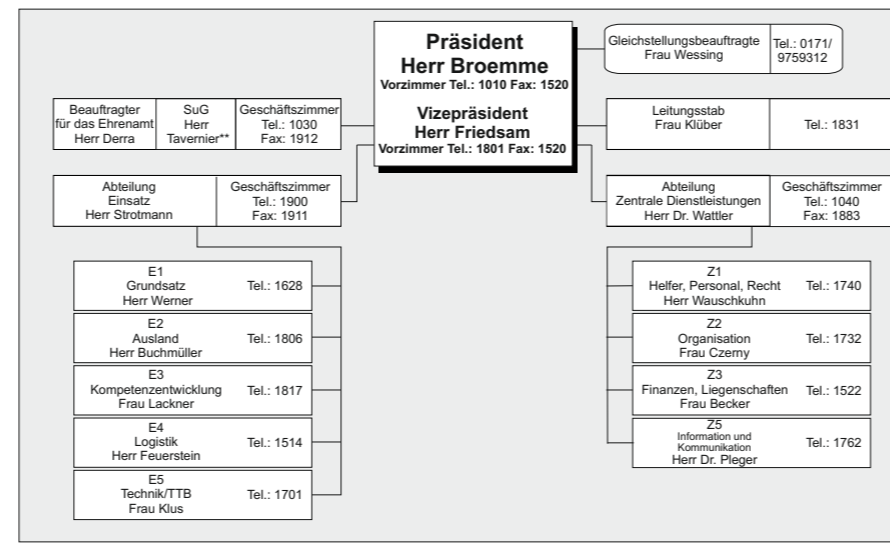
Präsident
Herr Broemme
Vorzimmer Tel.: 1010 Fax: 1520

Vizepräsident
Herr Friedsam
Vorzimmer Tel.: 1801 Fax: 1520

Gleichstellungsbeauftragte
Frau Wessing
Tel.: 0171/ 9759312

| Beauftragter für das Ehrenamt Herr Derra | SuG Herr Tavernier** | Geschäftszimmer Tel.: 1030 Fax: 1912 |
|---|---|---|

| Leitungsstab Frau Klüber | Tel.: 1831 |
|---|---|

| Abteilung Einsatz Herr Strotmann | Geschäftszimmer Tel.: 1900 Fax: 1911 |
|---|---|

| Abteilung Zentrale Dienstleistungen Herr Dr. Wattler | Geschäftszimmer Tel.: 1040 Fax: 1883 |
|---|---|

| E1 Grundsatz Herr Werner | Tel.: 1628 |
|---|---|
| E2 Ausland Herr Buchmüller | Tel.: 1806 |
| E3 Kompetenzentwicklung Frau Lackner | Tel.: 1817 |
| E4 Logistik Herr Feuerstein | Tel.: 1514 |
| E5 Technik/TTB Frau Klus | Tel.: 1701 |

| Z1 Helfer, Personal, Recht Herr Wauschkuhn | Tel.: 1740 |
|---|---|
| Z2 Organisation Frau Czerny | Tel.: 1732 |
| Z3 Finanzen, Liegenschaften Frau Becker | Tel.: 1522 |
| Z5 Information und Kommunikation Herr Dr. Pleger | Tel.: 1762 |